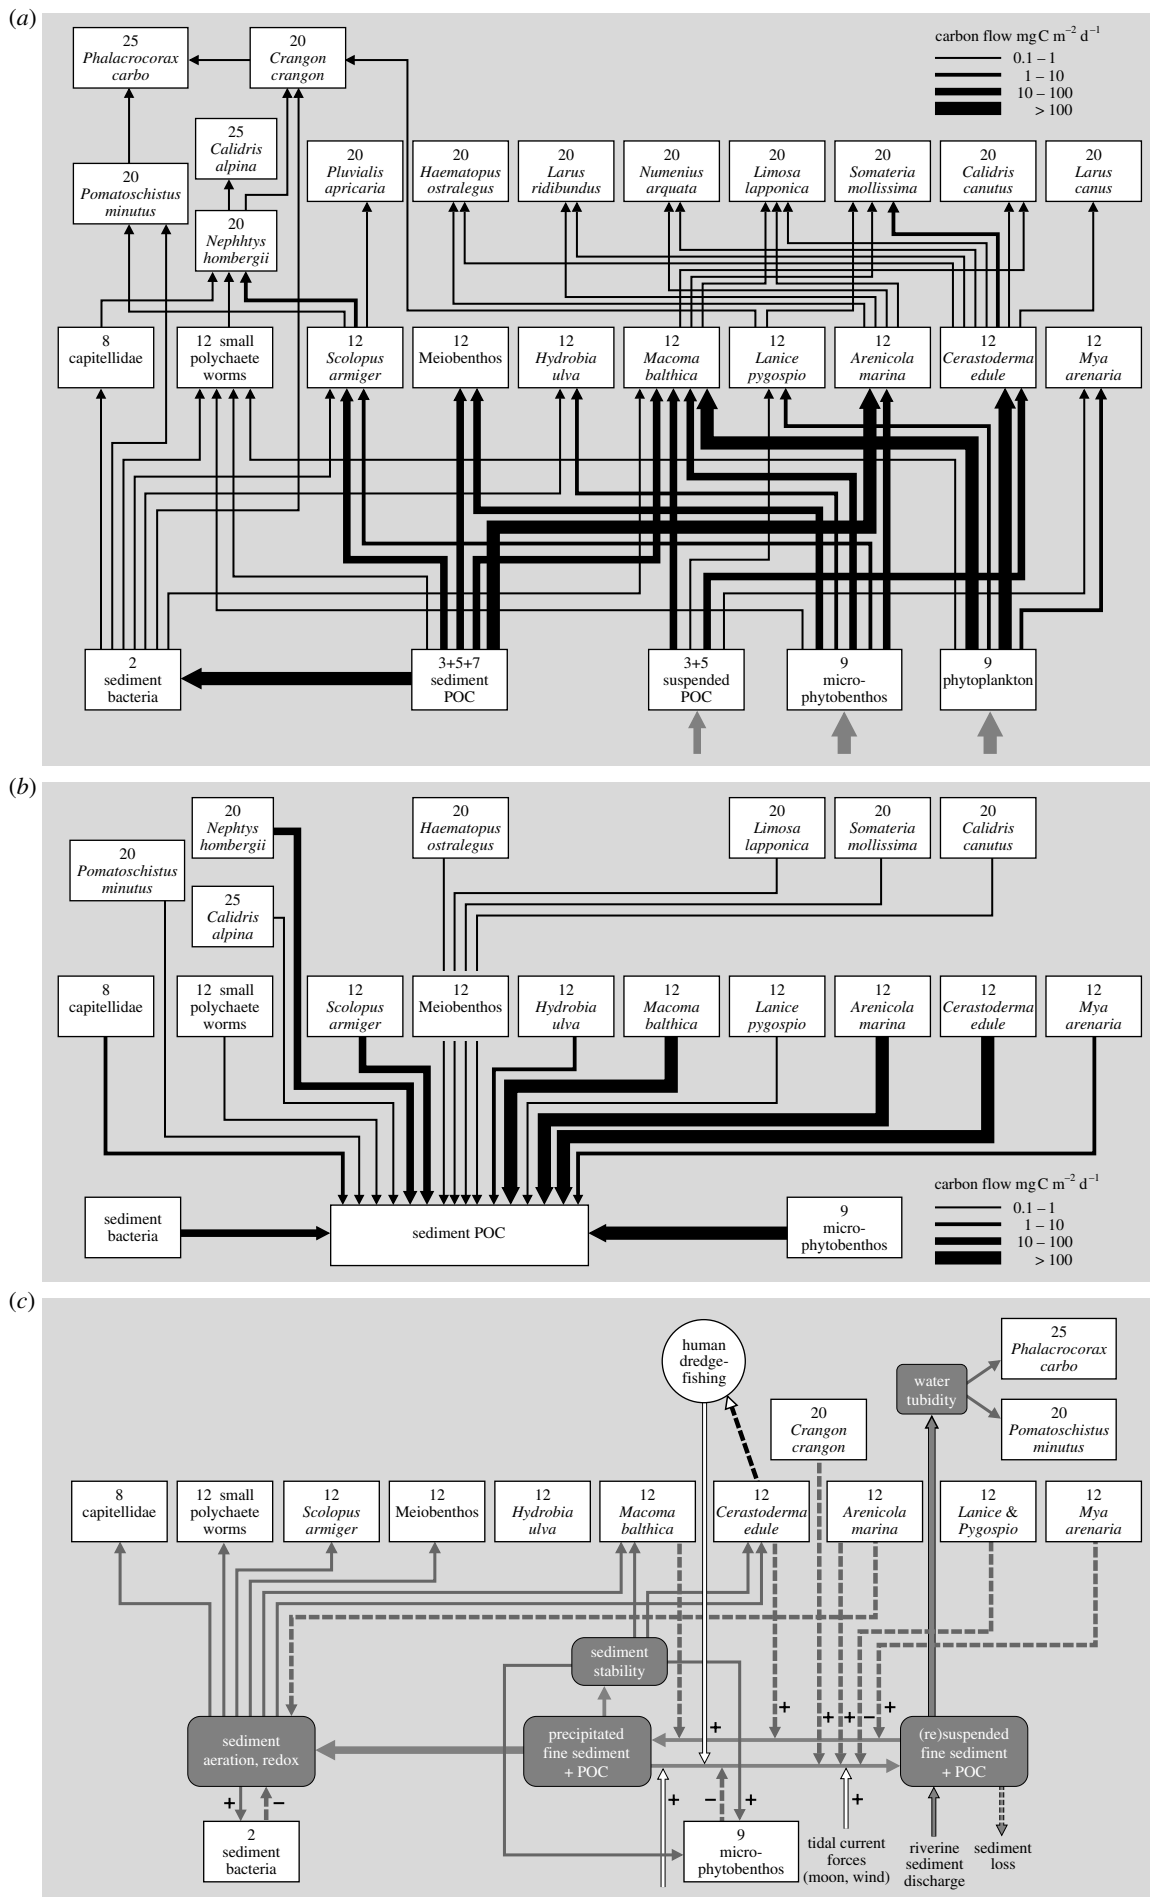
(a)

carbon flow mgC $m^{-2}$ $d^{-1}$
0.1 – 1
1 – 10
10 – 100
> 100

25 Phalacrocorax carbo

20 Crangon crangon

25 Calidris alpina

20 Pomatoschistus minutus

20 Nephhtys hombergii

20 Pluvialis apricaria

20 Haematopus ostralegus

20 Larus ridibundus

20 Numenius arquata

20 Limosa lapponica

20 Somateria mollissima

20 Calidris canutus

20 Larus canus

8 capitellidae

12 small polychaete worms

12 Scolopus armiger

12 Meiobenthos

12 Hydrobia ulva

12 Macoma balthica

12 Lanice pygospio

12 Arenicola marina

12 Cerastoderma edule

12 Mya arenaria

2 sediment bacteria

3+5+7 sediment POC

3+5 suspended POC

9 micro-phytobenthos

9 phytoplankton

(b)

20 Nephtys hombergii

20 Haematopus ostralegus

20 Limosa lapponica

20 Somateria mollissima

20 Calidris canutus

20 Pomatoschistus minutus

25 Calidris alpina

8 capitellidae

12 small polychaete worms

12 Scolopus armiger

12 Meiobenthos

12 Hydrobia ulva

12 Macoma balthica

12 Lanice pygospio

12 Arenicola marina

12 Cerastoderma edule

12 Mya arenaria

carbon flow mgC $m^{-2}$ $d^{-1}$
0.1 – 1
1 – 10
10 – 100
> 100

sediment bacteria

sediment POC

9 micro-phytobenthos

(c)

human dredge-fishing

water tubidity

25 Phalacrocorax carbo

20 Pomatoschistus minutus

20 Crangon crangon

8 capitellidae

12 small polychaete worms

12 Scolopus armiger

12 Meiobenthos

12 Hydrobia ulva

12 Macoma balthica

12 Cerastoderma edule

12 Arenicola marina

12 Lanice & Pygospio

12 Mya arenaria

sediment stability

sediment aeration, redox

precipitated fine sediment + POC

(re)suspended fine sediment + POC

+ + + + – + + – + + – +

2 sediment bacteria

9 micro-phytobenthos

tidal current forces (moon, wind)

riverine sediment discharge

sediment loss